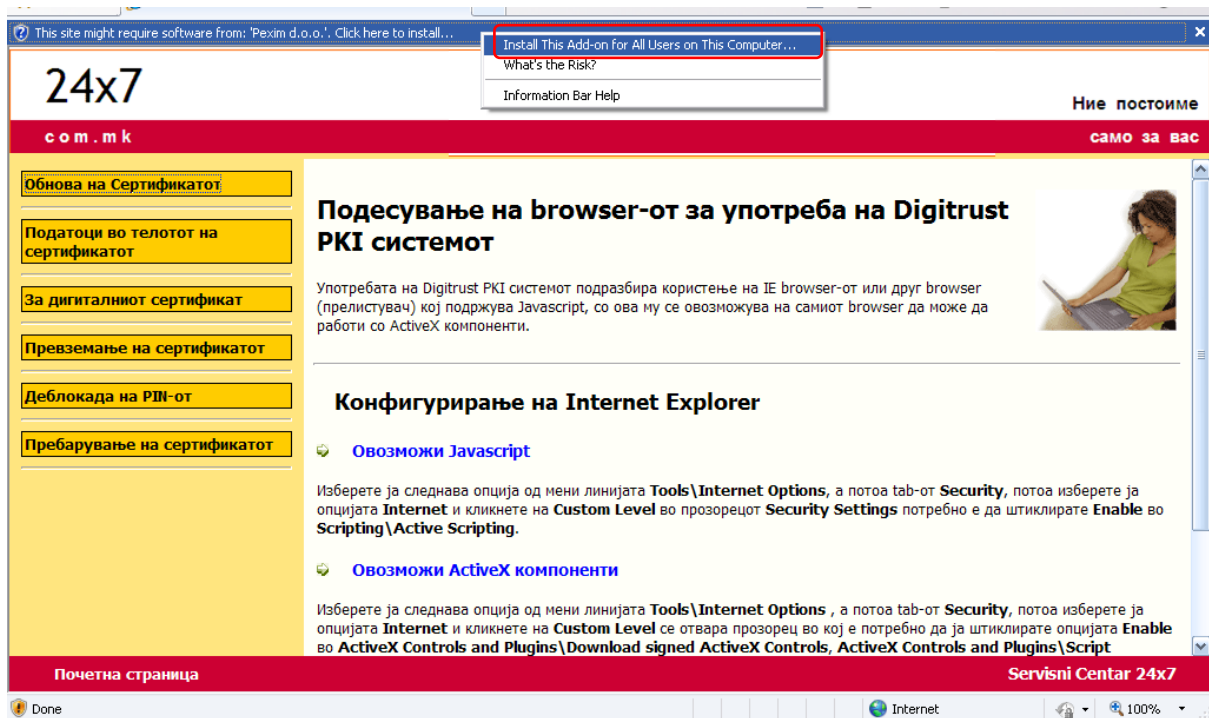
This site might require software from: 'Pexim d.o.o.'. Click here to install...

Install This Add-on for All Users on This Computer...
What's the Risk?
Information Bar Help

24x7
com.mk

Ние постоиме
само за вас

Обнова на Сертификатот

Податоци во телотот на сертификатот

За дигиталниот сертификат

Превземање на сертификатот

Деблокада на PIN-от

Пребарување на сертификатот

Подесување на browser-от за употреба на Digitrust PKI системот

Употребата на Digitrust PKI системот подразбира користење на IE browser-от или друг browser (прелиствуач) кој подржува Javascript, со ова му се овозможува на самиот browser да може да работи со ActiveX компоненти.

Конфигурирање на Internet Explorer

Овозможи Javascript

Изберете ја следнава опција од мени линијата Tools\Internet Options, а потоа tab-от Security, потоа изберете ја опцијата Internet и кликнете на Custom Level во прозорецот Security Settings потребно е да штиклирате Enable во Scripting\Active Scripting.

Овозможи ActiveX компоненти

Изберете ја следнава опција од мени линијата Tools\Internet Options , а потоа tab-от Security, потоа изберете ја опцијата Internet и кликнете на Custom Level се отвара прозорец во кој е потребно да ја штиклирате опцијата Enable во ActiveX Controls and Plugins\Download signed ActiveX Controls, ActiveX Controls and Plugins\Script

Почетна страница
Servisni Centar 24x7

Done
Internet
100%